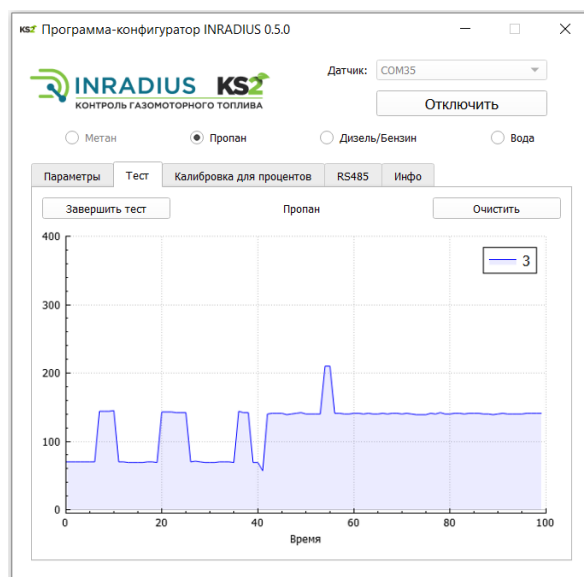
KS2 Программа-конфигуратор INRADIUS 0.5.0

INRADIUS KS2
КОНТРОЛЬ ГАЗОМОТОРНОГО ТОПЛИВА

Датчик: COM35

Отключить

Метан
Пропан
Дизель/Бензин
Вода

Параметры | Тест | Калибровка для процентов | RS485 | Инфо

Завершить тест
Пропан
Очистить

3

400
300
200
100
0

0 20 40 60 80 100
Время